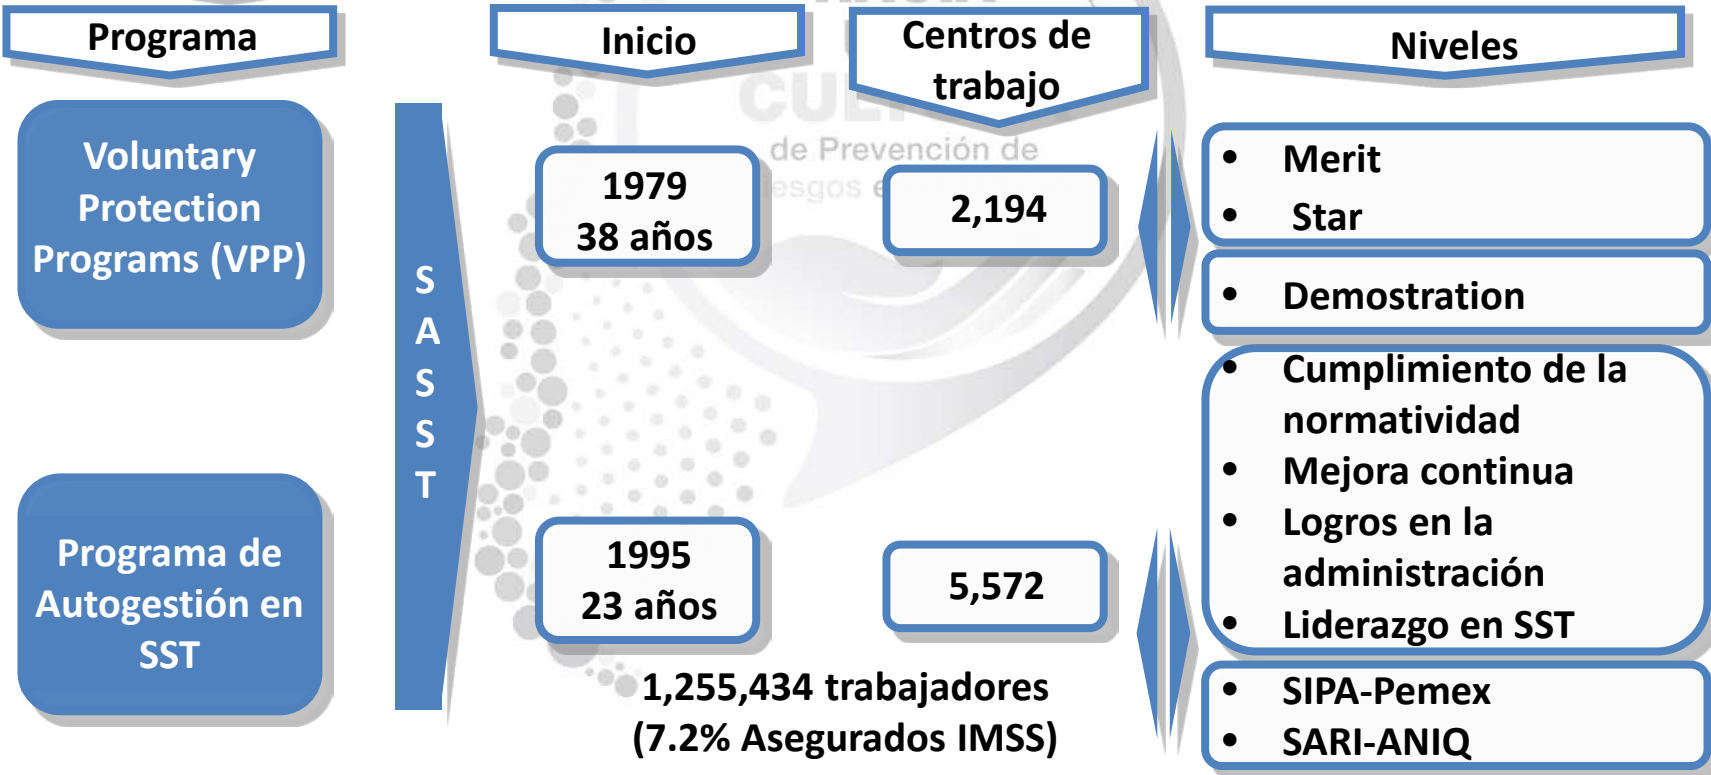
Programa

Inicio

Centros de trabajo

Niveles

Voluntary Protection Programs (VPP)

S A S S T

1979
38 años

de Prevención de

2,194

• Merit
• Star

• Demostration

• Cumplimiento de la normatividad
• Mejora continua
• Logros en la administración
• Liderazgo en SST

Programa de Autogestión en SST

1995
23 años

5,572

1,255,434 trabajadores
(7.2% Asegurados IMSS)

• SIPA-Pemex
• SARI-ANIQ